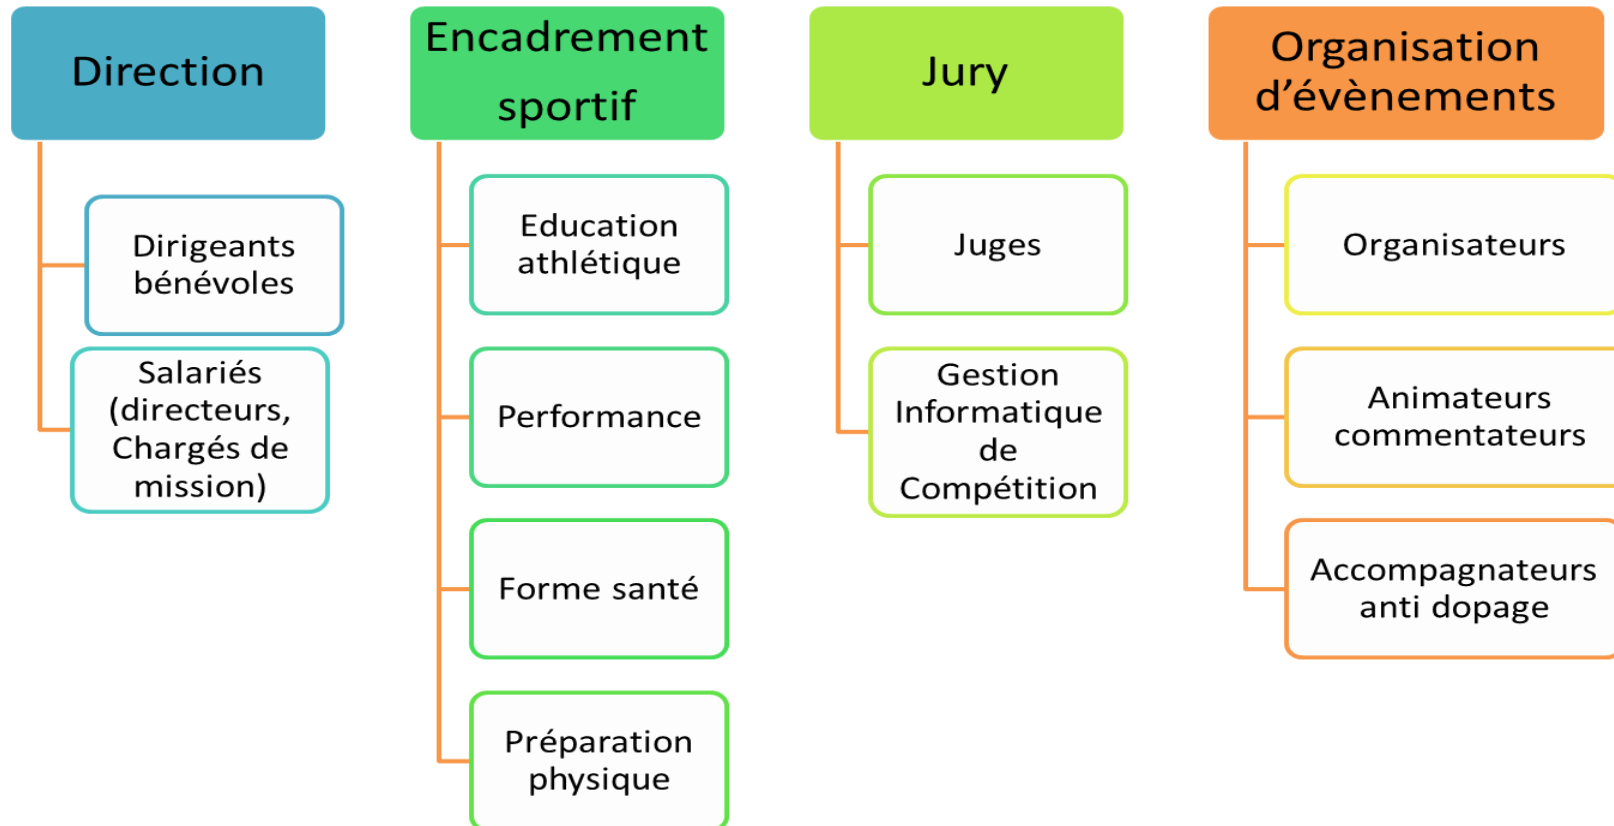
Direction

Dirigeants bénévoles

Salariés (directeurs, Chargés de mission)

Encadrement sportif

Education athlétique

Performance

Forme santé

Préparation physique

Jury

Juges

Gestion Informatique de Compétition

Organisation d’évènements

Organisateurs

Animateurs commentateurs

Accompagnateurs anti dopage